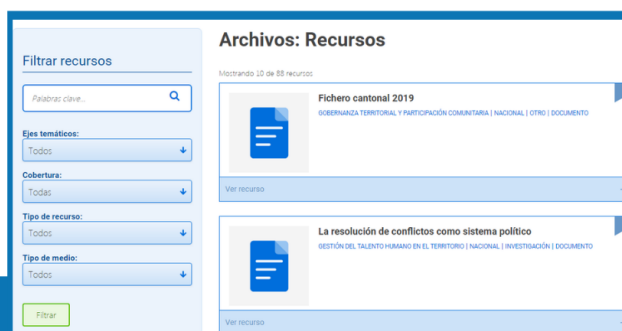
Filtrar recursos

Palabras clave...

Ejes temáticos:
Todos

Cobertura:
Todas

Tipo de recurso:
Todos

Tipo de medio:
Todos

Filtrar

Archivos: Recursos

Mostrando 10 de 88 recursos

Fichero cantonal 2019
GOBERNANZA TERRITORIAL Y PARTICIPACIÓN COMUNITARIA | NACIONAL | OTRO | DOCUMENTO

Ver recurso

La resolución de conflictos como sistema político
GESTIÓN DEL TALENTO HUMANO EN EL TERRITORIO | NACIONAL | INVESTIGACIÓN | DOCUMENTO

Ver recurso